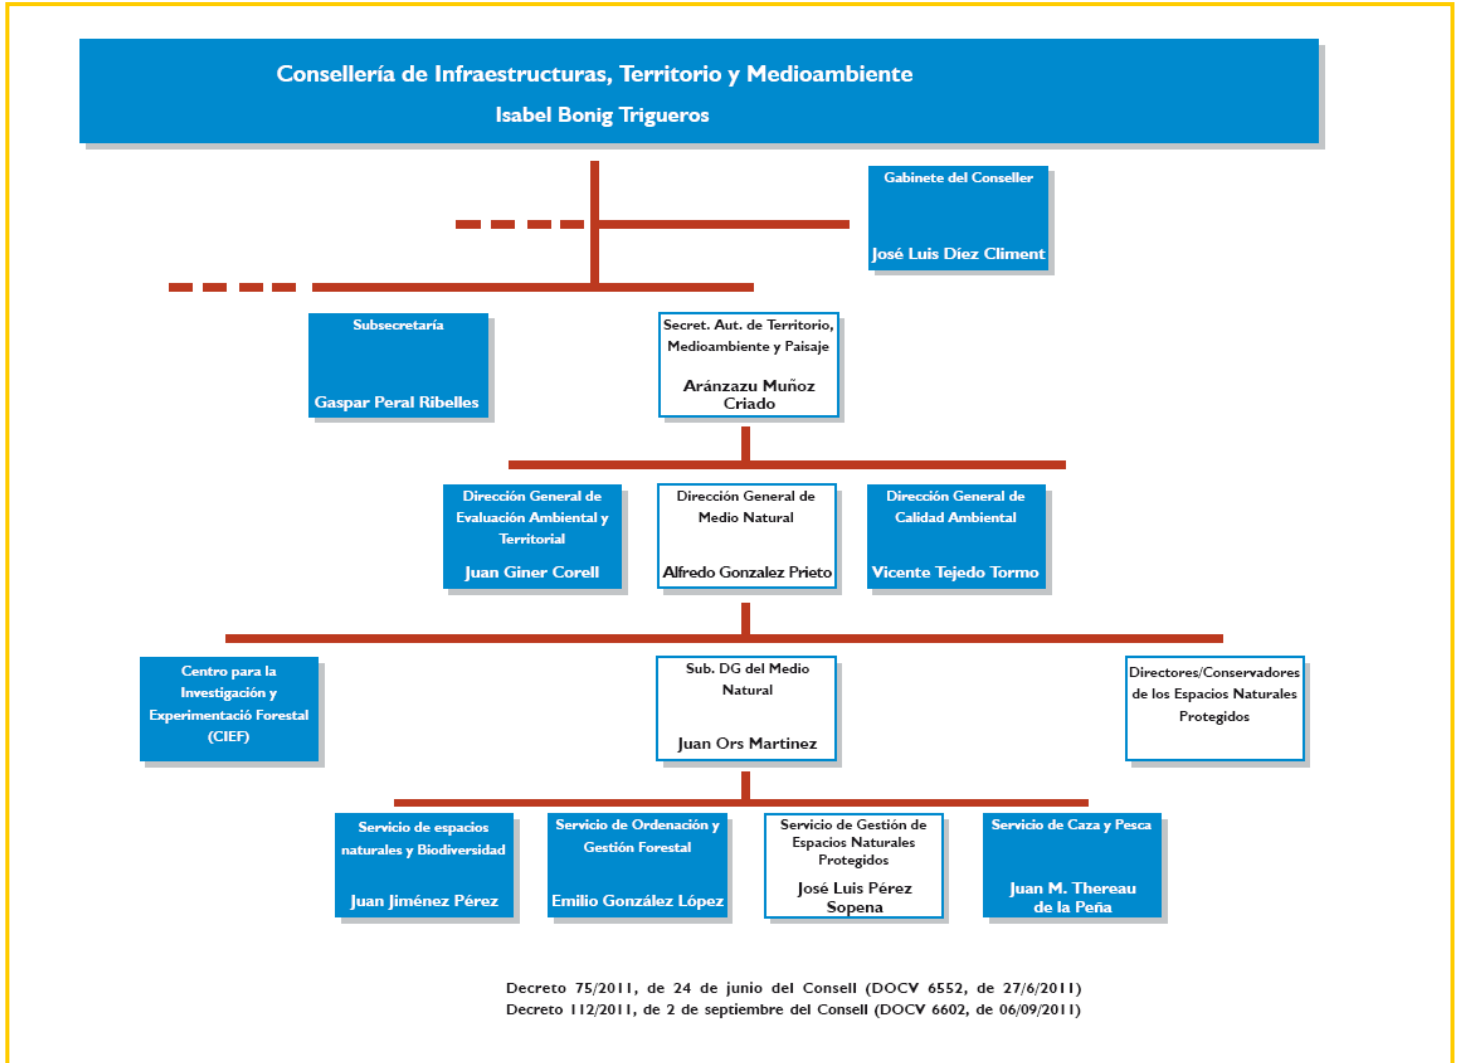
Conselleria de Infraestructuras, Territorio y Medioambiente
Isabel Bonig Trigueros

Gabinete del Conseller
José Luis Díez Climent

Subsecretaría
Gaspar Peral Ribelles

Secret. Aut. de Territorio, Medioambiente y Paisaje
Aránzazu Muñoz Criado

Dirección General de Evaluación Ambiental y Territorial
Juan Giner Corell

Dirección General de Medio Natural
Alfredo Gonzalez Prieto

Dirección General de Calidad Ambiental
Vicente Tejedo Tormo

Centro para la Investigación y Experimentació Forestal (CIEF)

Sub. DG del Medio Natural
Juan Ors Martinez

Directores/Conservadores de los Espacios Naturales Protegidos

Servicio de espacios naturales y Biodiversidad
Juan Jiménez Pérez

Servicio de Ordenación y Gestión Forestal
Emilio González López

Servicio de Gestión de Espacios Naturales Protegidos
José Luis Pérez Sopena

Servicio de Caza y Pesca
Juan M. Thereau de la Peña

Decreto 75/2011, de 24 de junio del Consell (DOCV 6552, de 27/6/2011)
Decreto 112/2011, de 2 de septiembre del Consell (DOCV 6602, de 06/09/2011)